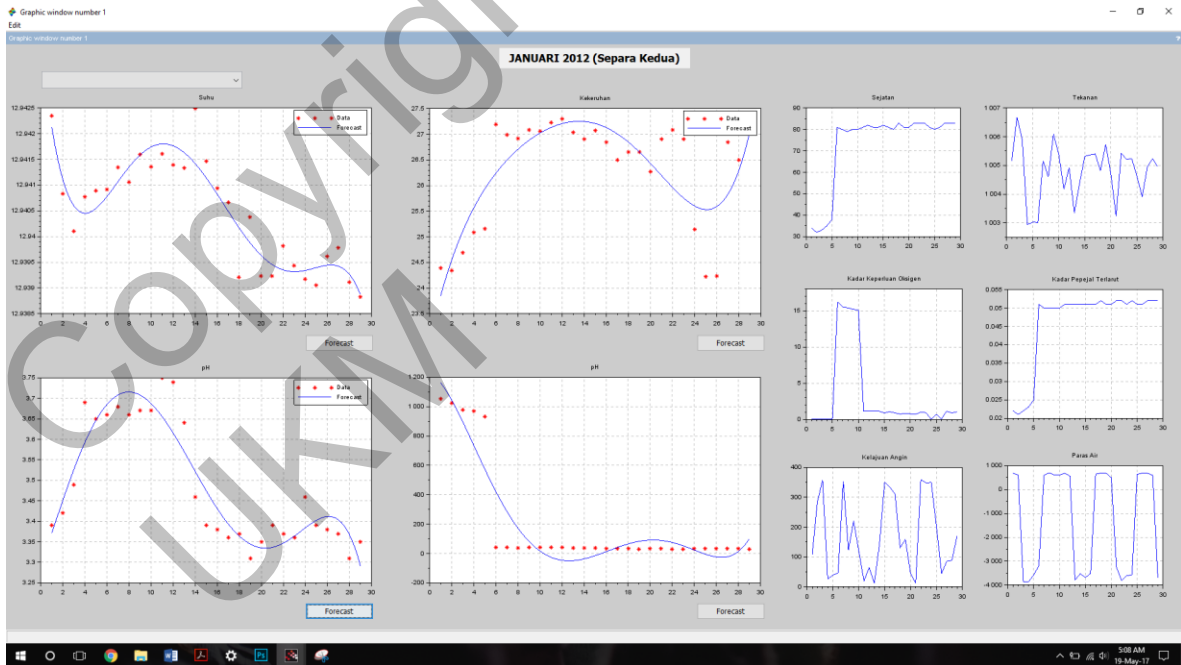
Graphic window number 1
Edit
Graphic window number 1

JANUARI 2012 (Separa Kedua)

Suhu
Data
Forecast
12.9425
12.942
12.9415
12.941
12.9405
12.94
12.9395
12.939
12.9385
0 2 4 6 8 10 12 14 16 18 20 22 24 26 28 30
Forecast

Kekeruhan
Data
Forecast
27.5
27
26.5
26
25.5
25
24.5
24
23.5
0 2 4 6 8 10 12 14 16 18 20 22 24 26 28 30
Forecast

Sejatan
90
80
70
60
50
40
30
0 5 10 15 20 25 30

Tekanan
1 007
1 006
1 005
1 004
1 003
0 5 10 15 20 25 30

Kadar Keperluan Oksigen
15
10
5
0
0 5 10 15 20 25 30

Kadar Pepejal Terlarut
0.055
0.05
0.045
0.04
0.035
0.03
0.025
0.02
0 5 10 15 20 25 30

pH
Data
Forecast
3.75
3.7
3.65
3.6
3.55
3.5
3.45
3.4
3.35
3.3
3.25
0 2 4 6 8 10 12 14 16 18 20 22 24 26 28 30
Forecast

pH
1 200
1 000
800
600
400
200
0
-200
0 2 4 6 8 10 12 14 16 18 20 22 24 26 28 30
Forecast

Kelajuan Angin
400
300
200
100
0
0 5 10 15 20 25 30

Paras Air
1 000
0
-1 000
-2 000
-3 000
-4 000
0 5 10 15 20 25 30

Copyright UKM

5:08 AM
19-May-17